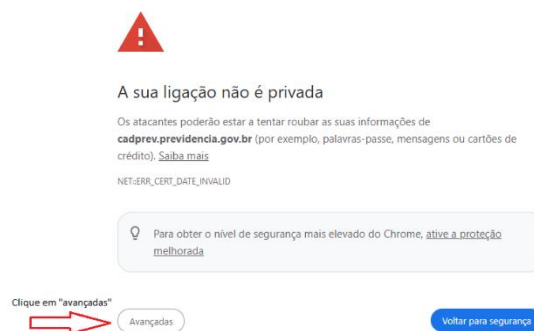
A sua ligação não é privada

Os atacantes poderão estar a tentar roubar as suas informações de **cadprev.previdencia.gov.br** (por exemplo, palavras-passe, mensagens ou cartões de crédito). Saiba mais

NET::ERR_CERT_DATE_INVALID

Para obter o nível de segurança mais elevado do Chrome, ative a proteção melhorada

Clique em "avançadas"

Avançadas

Voltar para seguranç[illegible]